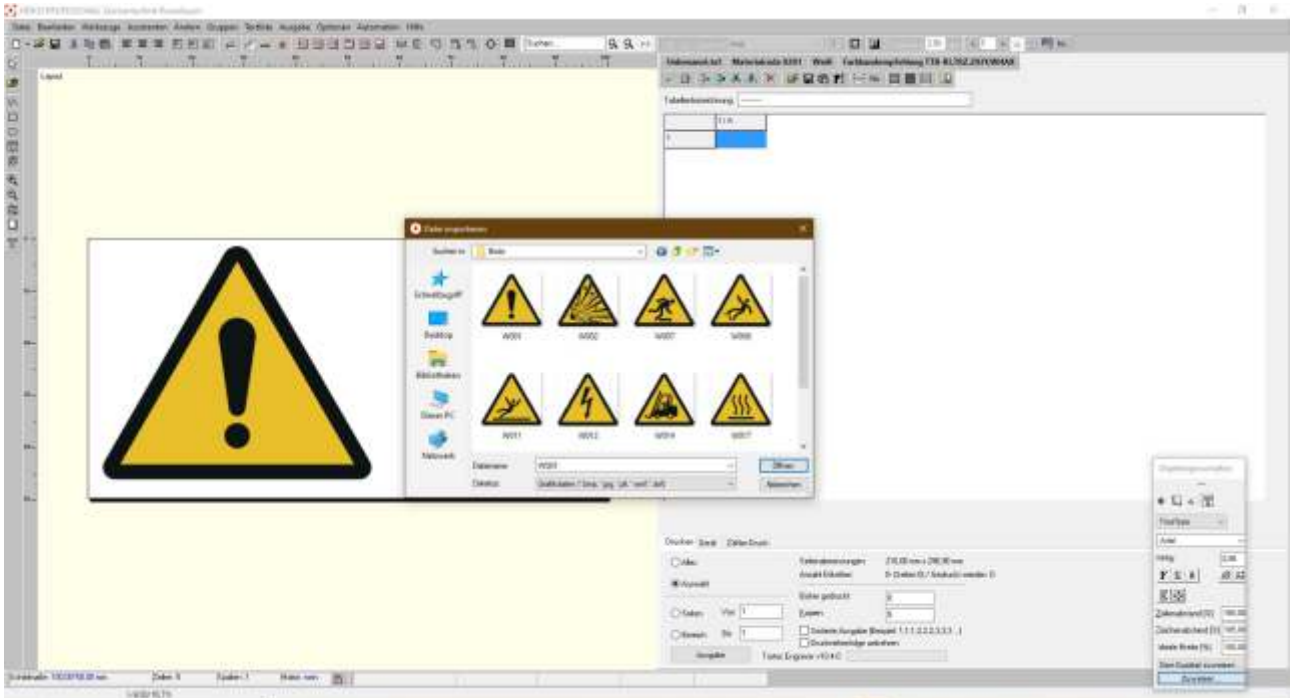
Datei Bearbeiten Werkzeuge Ausrichten Ändern Gruppen Textfeld Ausgabe Optionen Automation Hilfe

Layout

Tabellenbezeichnung

Datei öffnen

Suchen in: Bilder

Schnellzugriff

Desktop

Bibliotheken

Dieser PC

Netzwerk

W001

W002

W007

W008

W011

W012

W014

W017

Dateiname: W001

Dateityp:

Öffnen

Abbrechen

Drucken Seite Zähler Druck

Alles

Auswahl

Seiten Von 1

Bereich Bis 1

Ausgabe

Arial

Zuordnen

Zeilen: 9

Spalten: 1